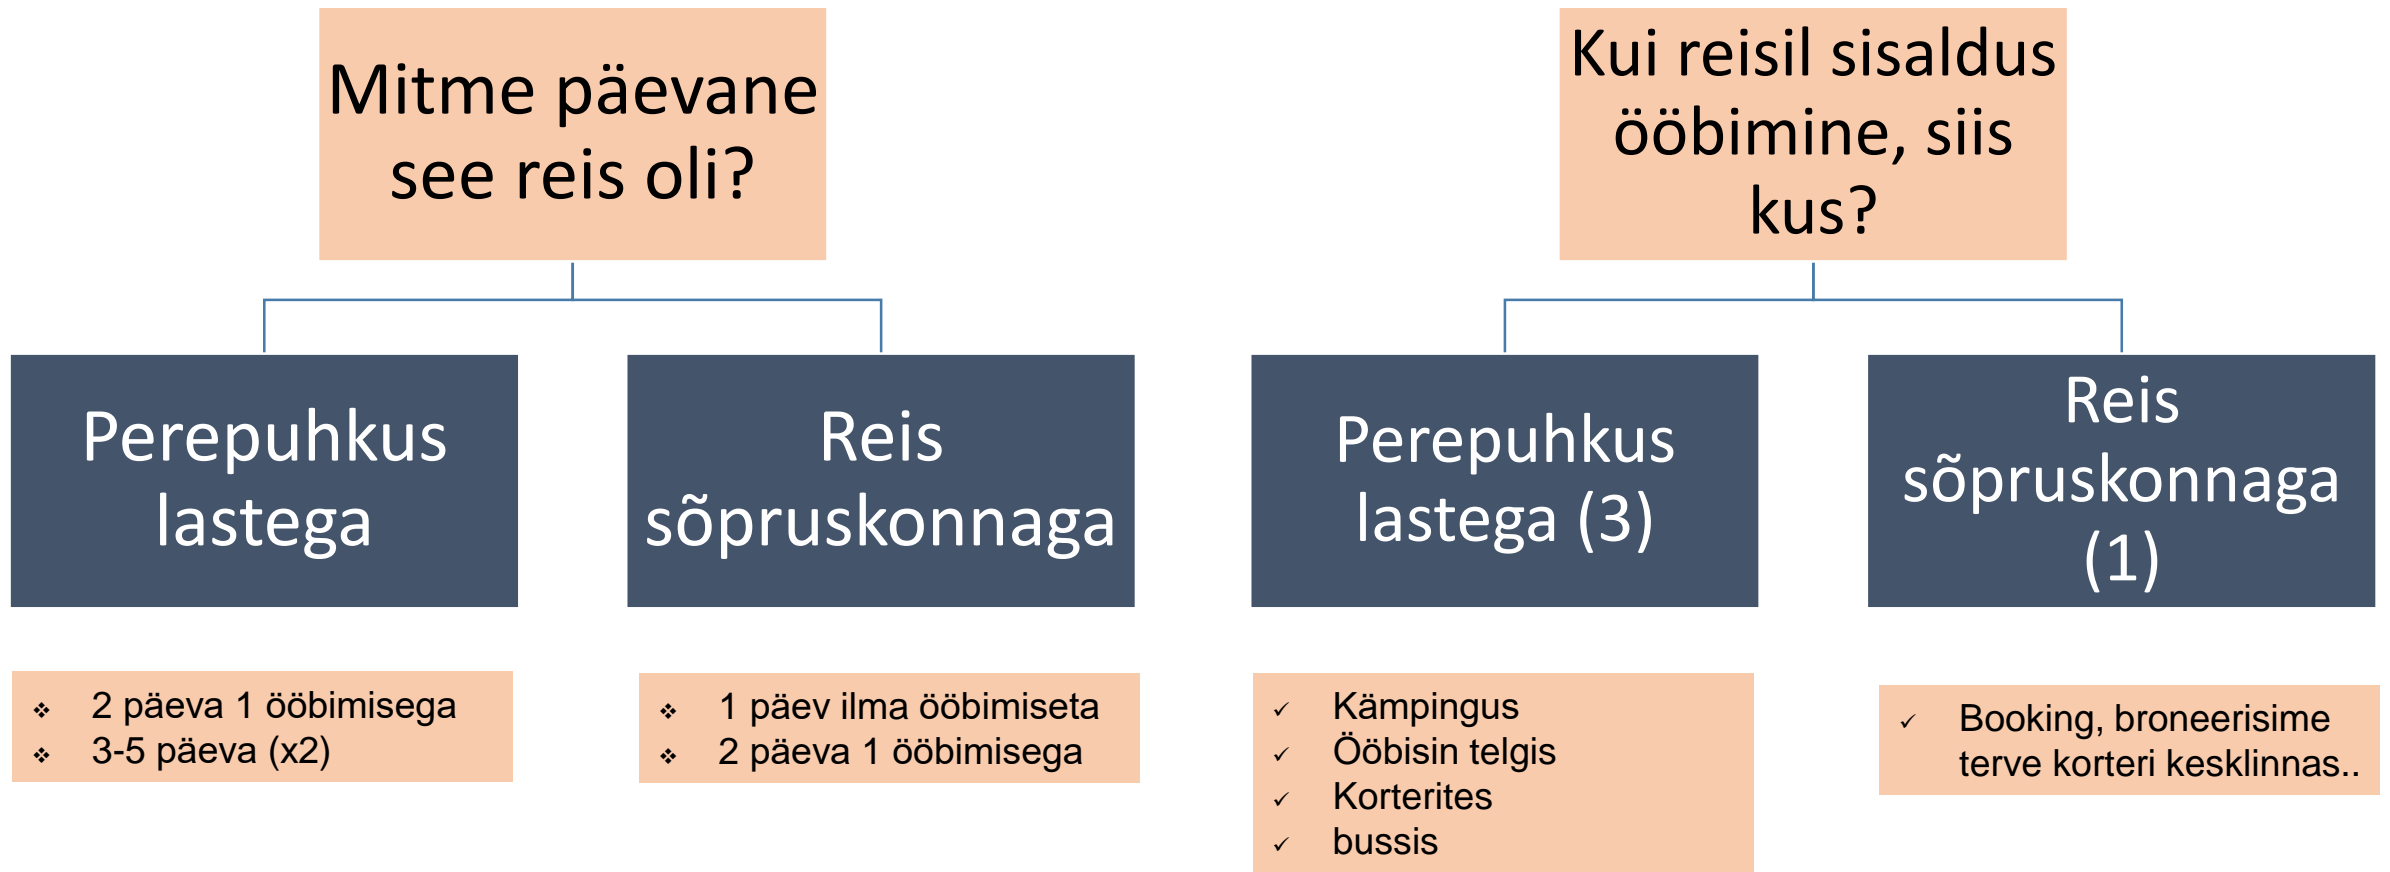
Mitme päevane see reis oli?

Perepuhkus lastega

Reis sõpruskonnaga

- 2 päeva 1 ööbimisega
- 3-5 päeva (x2)

- 1 päev ilma ööbimiseta
- 2 päeva 1 ööbimisega

Kui reisil sisaldus ööbimine, siis kus?

Perepuhkus lastega (3)

Reis sõpruskonnaga (1)

✓ Kämpingus
✓ Ööbisin telgis
✓ Korterites
✓ bussis

✓ Booking, broneerisime terve korteri kesklinnas..